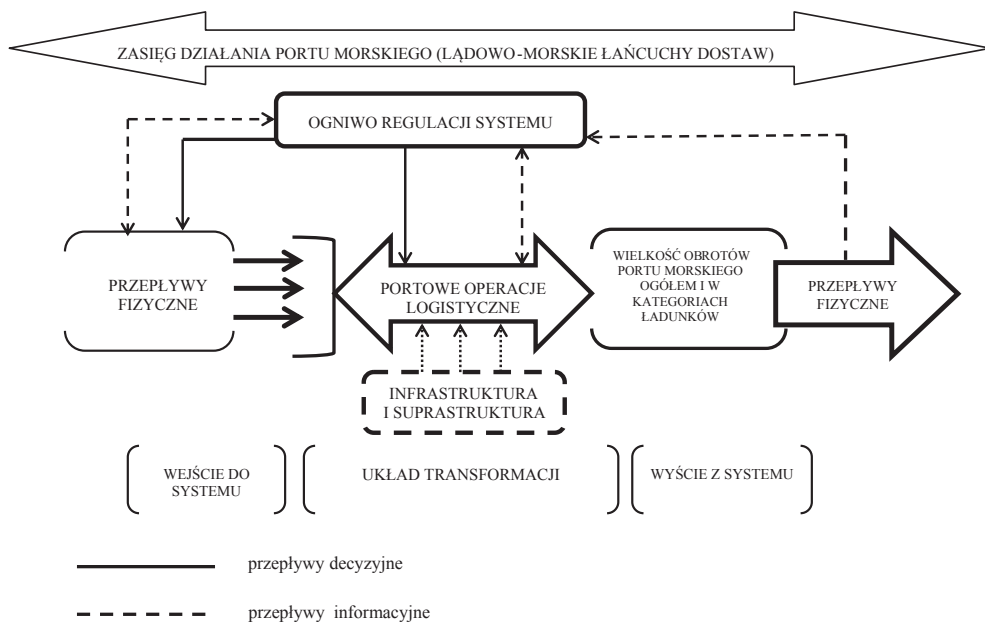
ZASIĘG DZIAŁANIA PORTU MORSKIEGO (LĄDOWO-MORSKIE ŁAŃCUCHY DOSTAW)

OGNIWO REGULACJI SYSTEMU

PRZEPŁYWY FIZYCZNE

PORTOWE OPERACJE LOGISTYCZNE

WIELKOŚĆ OBROTÓW PORTU MORSKIEGO OGÓŁEM I W KATEGORIACH ŁADUNKÓW

PRZEPŁYWY FIZYCZNE

INFRASTRUKTURA I SUPRASTRUKTURA

WEJŚCIE DO SYSTEMU

UKŁAD TRANSFORMACJI

WYŚCIE Z SYSTEMU

przepływy decyzyjne

przepływy informacyjne